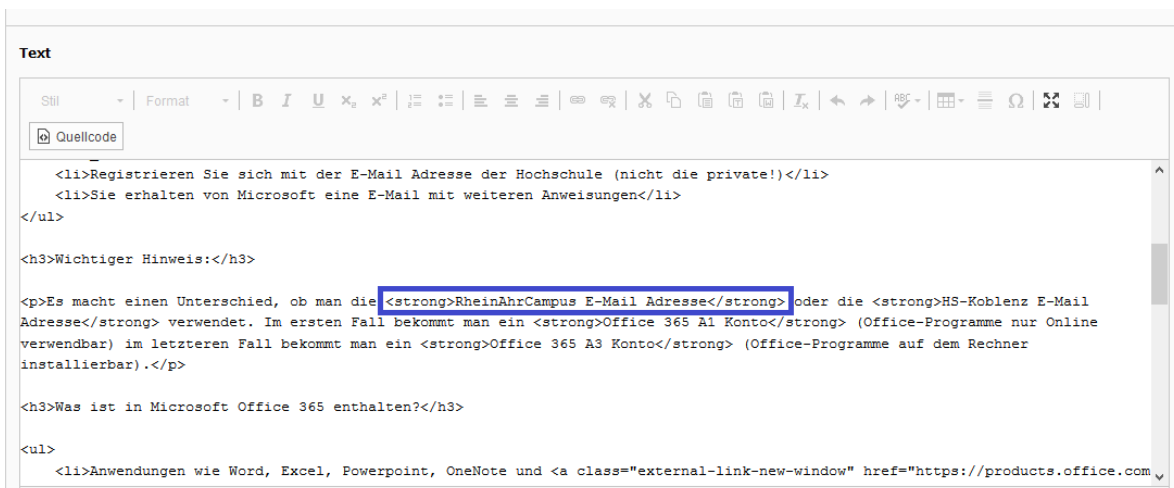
Text

Stil Format

Quellcode

<li>Registrieren Sie sich mit der E-Mail Adresse der Hochschule (nicht die private!)</li>
<li>Sie erhalten von Microsoft eine E-Mail mit weiteren Anweisungen</li>
</ul>

<h3>Wichtiger Hinweis:</h3>

<p>Es macht einen Unterschied, ob man die <strong>RheinAhrCampus E-Mail Adresse</strong> oder die <strong>HS-Koblenz E-Mail Adresse</strong> verwendet. Im ersten Fall bekommt man ein <strong>Office 365 A1 Konto</strong> (Office-Programme nur Online verwendbar) im letzteren Fall bekommt man ein <strong>Office 365 A3 Konto</strong> (Office-Programme auf dem Rechner installierbar).</p>

<h3>Was ist in Microsoft Office 365 enthalten?</h3>

<ul>
<li>Anwendungen wie Word, Excel, Powerpoint, OneNote und <a class="external-link-new-window" href="https://products.office.com